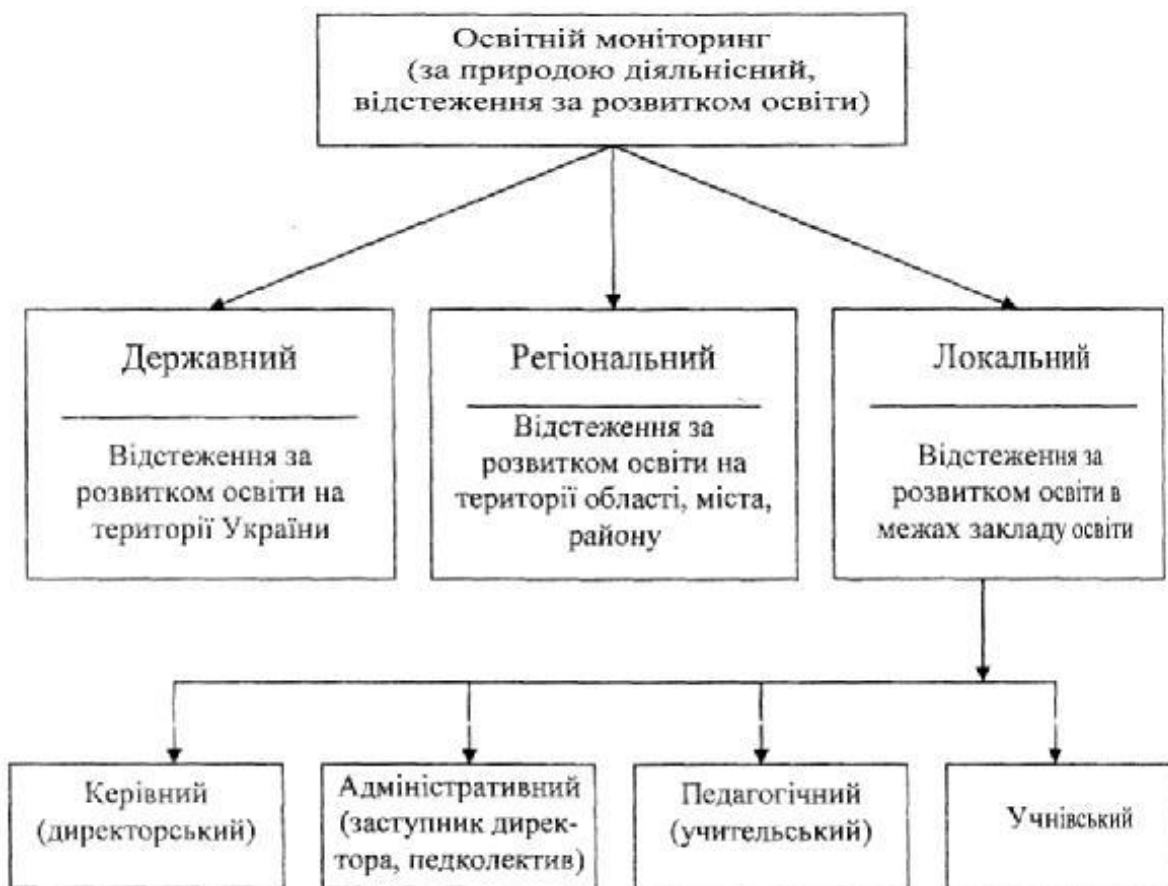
Освітній моніторинг (за природою діяльнісний, відстеження за розвитком освіти)

Державний

Відстеження за розвитком освіти на території України

Регіональний

Відстеження за розвитком освіти на території області, міста, району

Локальний

Відстеження за розвитком освіти в межах закладу освіти

Керівний (директорський)

Адміністративний (заступник директора, педколектив)

Педагогічний (учительський)

Учнівський